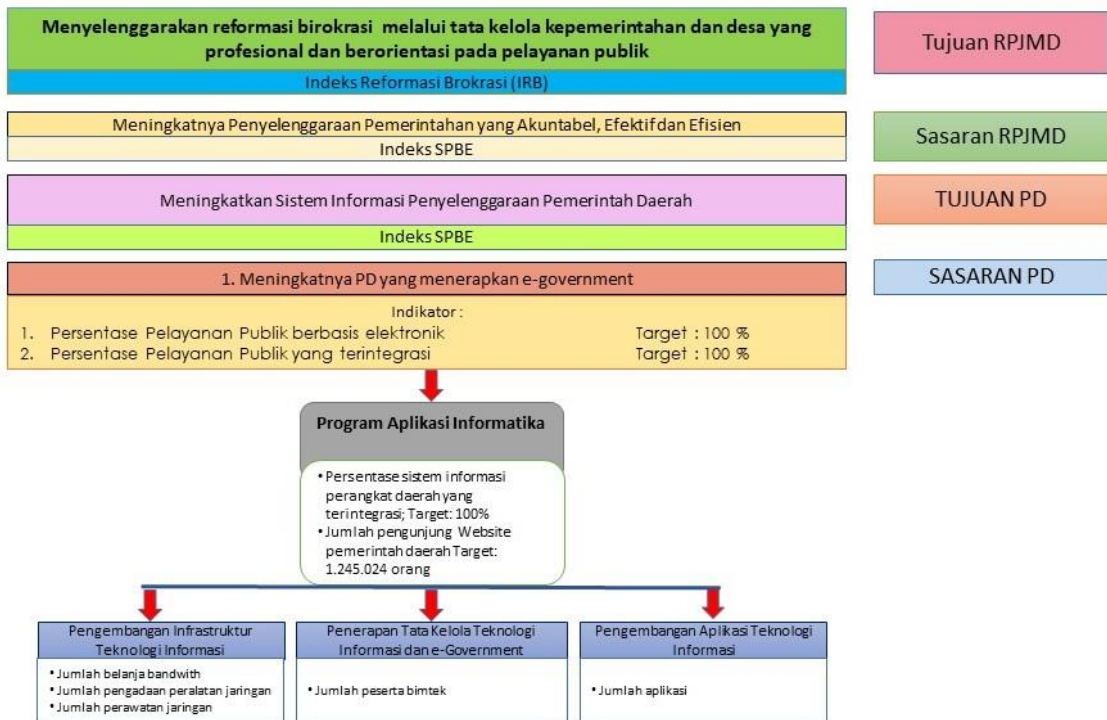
Menyelenggarakan reformasi birokrasi melalui tata kelola kepemerintahan dan desa yang profesional dan berorientasi pada pelayanan publik

Indeks Reformasi Brokrasi (IRB)

Tujuan RPJMD

Meningkatnya Penyelenggaraan Pemerintahan yang Akuntabel, Efektif dan Efisien

Indeks SPBE

Sasaran RPJMD

Meningkatkan Sistem Informasi Penyelenggaraan Pemerintah Daerah

Indeks SPBE

TUJUAN PD

1. Meningkatnya PD yang menerapkan e-government

SASARAN PD

Indikator :

1. Persentase Pelayanan Publik berbasis elektronik Target : 100 %
2. Persentase Pelayanan Publik yang terintegrasi Target : 100 %

Program Aplikasi Informatika

• Persentase sistem informasi perangkat daerah yang terintegrasi; Target: 100%
• Jumlah pengunjung Website pemerintah daerah Target: 1.245.024 orang

Pengembangan Infrastruktur Teknologi Informasi

• Jumlah belanja bandwith
• Jumlah pengadaan peralatan jaringan
• Jumlah perawatan jaringan

Penerapan Tata Kelola Teknologi Informasi dan e-Government

• Jumlah peserta bimtek

Pengembangan Aplikasi Teknologi Informasi

• Jumlah aplikasi